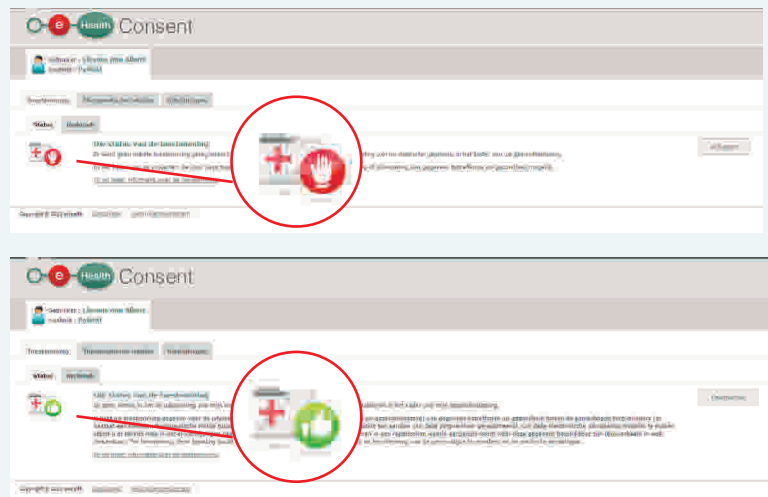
e Health Consent

Gebruiker : Ulrichts Jean Albert
Hoedanig : Patiënt

Toestemming

Status Verloop

Uw status van de toestemming

Weigeren

Copyright © 2012 eHealth

e Health Consent

Gebruiker : Ulrichts Jean Albert
Hoedanig : Patiënt

Toestemming

Status Verloop

Uw status van de toestemming

Toestemmen

Copyright © 2012 eHealth